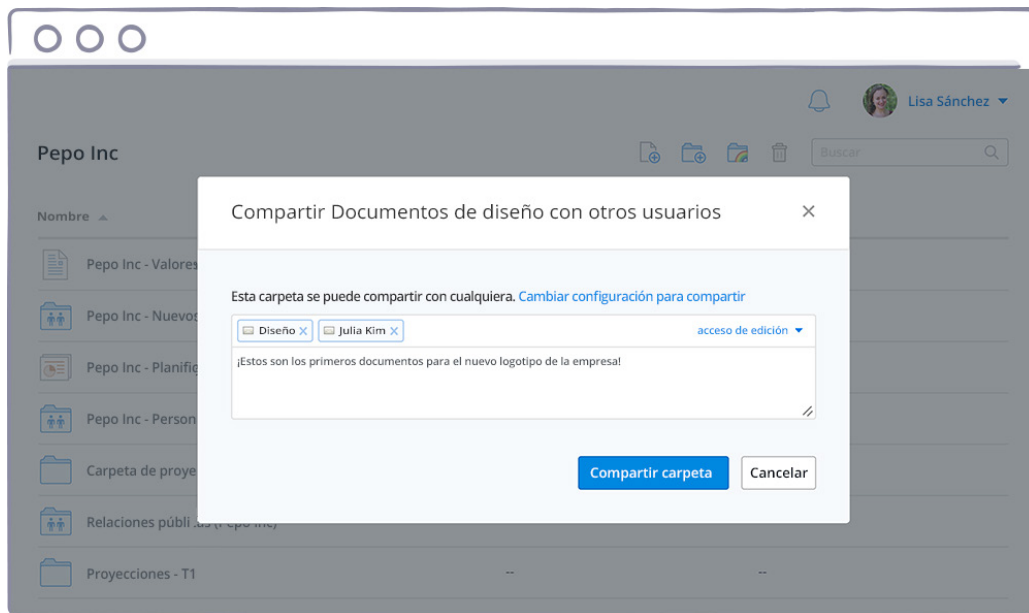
Lisa Sánchez

Pepo Inc

Buscar

Nombre

Pepo Inc - Valores

Pepo Inc - Nuevos

Pepo Inc - Planific

Pepo Inc - Person

Carpeta de proye

Relaciones públi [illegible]

Proyecciones - T1

--

--

Compartir Documentos de diseño con otros usuarios

×

Esta carpeta se puede compartir con cualquiera. Cambiar configuración para compartir

Diseño × Julia Kim ×

acceso de edición

¡Estos son los primeros documentos para el nuevo logotipo de la empresa!

Compartir carpeta

Cancelar